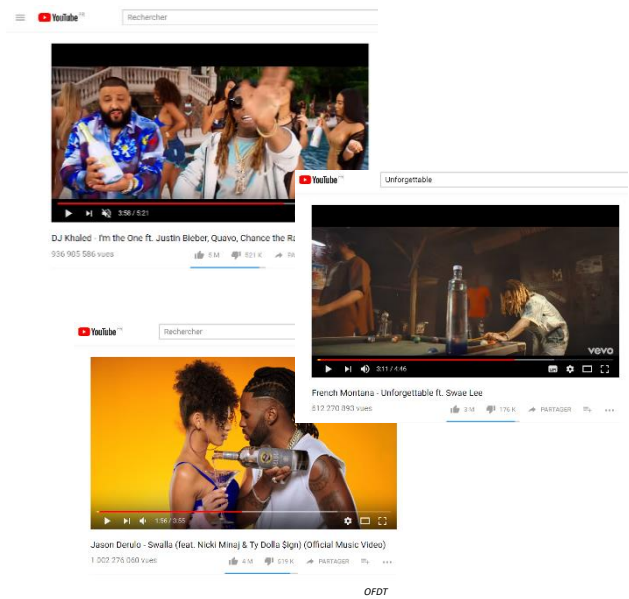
YouTube FR Rechercher

3:58 / 5:21

DJ Khaled - I'm the One ft. Justin Bieber, Quavo, Chance the Ra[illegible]

936 905 586 vues

5 M 321 K PA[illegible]

YouTube FR Unforgettable

vevo

3:11 / 4:46

French Montana - Unforgettable ft. Swae Lee

812 270 893 vues

3 M 176 K PARTAGER

YouTube FR Rechercher

1:56 / 3:55

Jason Derulo - Swalla (feat. Nicki Minaj & Ty Dolla $ign) (Official Music Video)

1 002 276 060 vues

4 M 379 K PARTAGER

OFDT